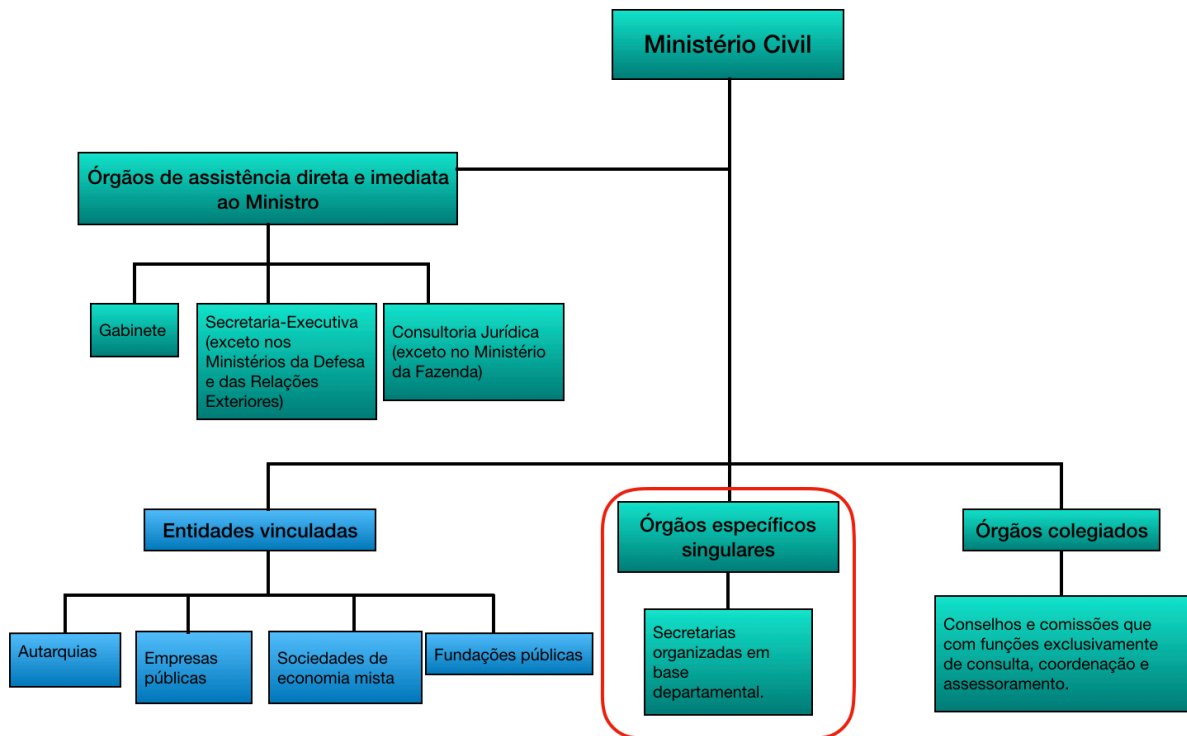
Ministério Civil

Órgãos de assistência direta e imediata ao Ministro

Gabinete

Secretaria-Executiva (exceto nos Ministérios da Defesa e das Relações Exteriores)

Consultoria Jurídica (exceto no Ministério da Fazenda)

Entidades vinculadas

Autarquias

Empresas públicas

Sociedades de economia mista

Fundações públicas

Órgãos específicos singulares

Secretarias organizadas em base departamental.

Órgãos colegiados

Conselhos e comissões que com funções exclusivamente de consulta, coordenação e assessoramento.